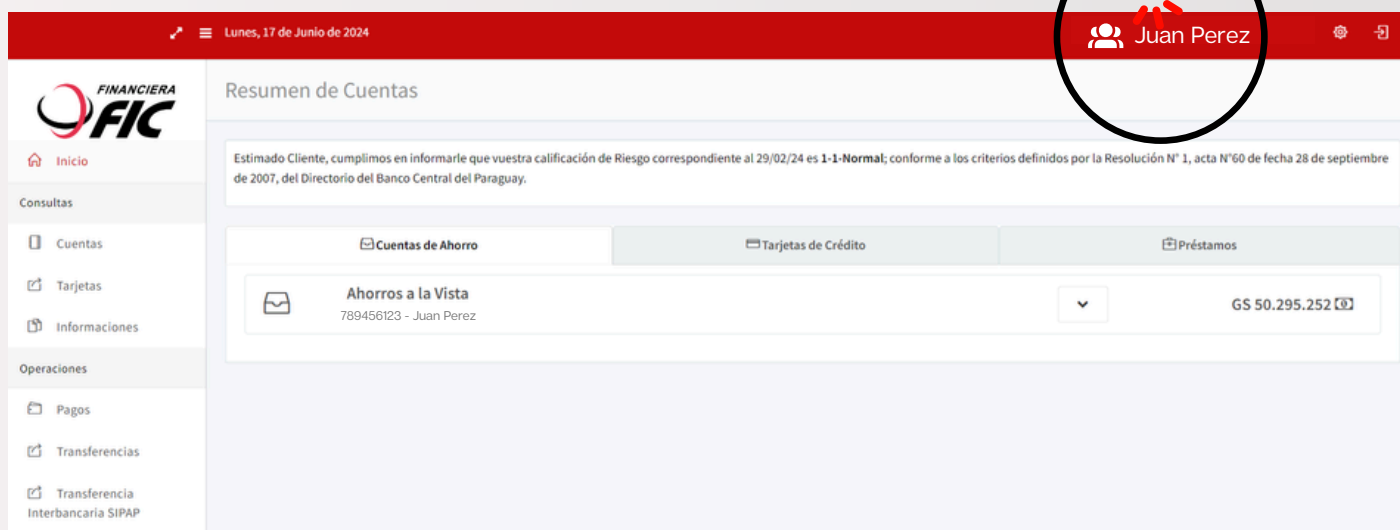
Lunes, 17 de Junio de 2024

Juan Perez

FINANCIERA FIC

Inicio

Consultas

Cuentas

Tarjetas

Informaciones

Operaciones

Pagos

Transferencias

Transferencia Interbancaria SIPAP

Resumen de Cuentas

Estimado Cliente, cumplimos en informarle que vuestra calificación de Riesgo correspondiente al 29/02/24 es **1-1-Normal**; conforme a los criterios definidos por la Resolución N° 1, acta N°60 de fecha 28 de septiembre de 2007, del Directorio del Banco Central del Paraguay.

Cuentas de Ahorro

Tarjetas de Crédito

Préstamos

Ahorros a la Vista
789456123 - Juan Perez

GS 50.295.252